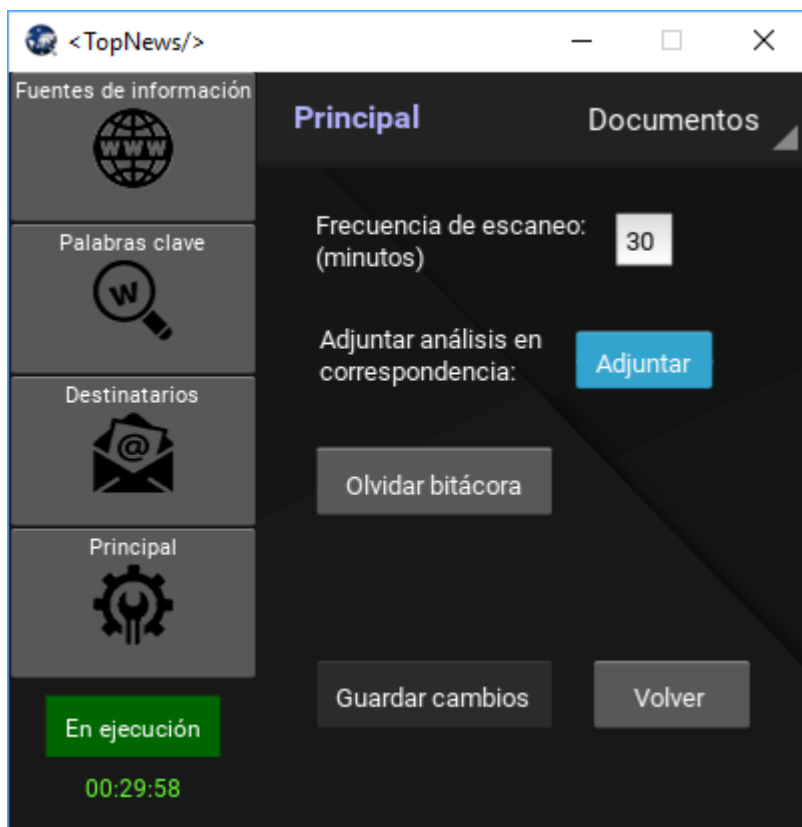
<TopNews/>

Fuentes de información

www

Palabras clave

w

Destinatarios

@

Principal

Principal

Documentos

Frecuencia de escaneo: (minutos)

30

Adjuntar análisis en correspondencia:

Adjuntar

Olvidar bitácora

Guardar cambios

Volver

En ejecución

00:29:58